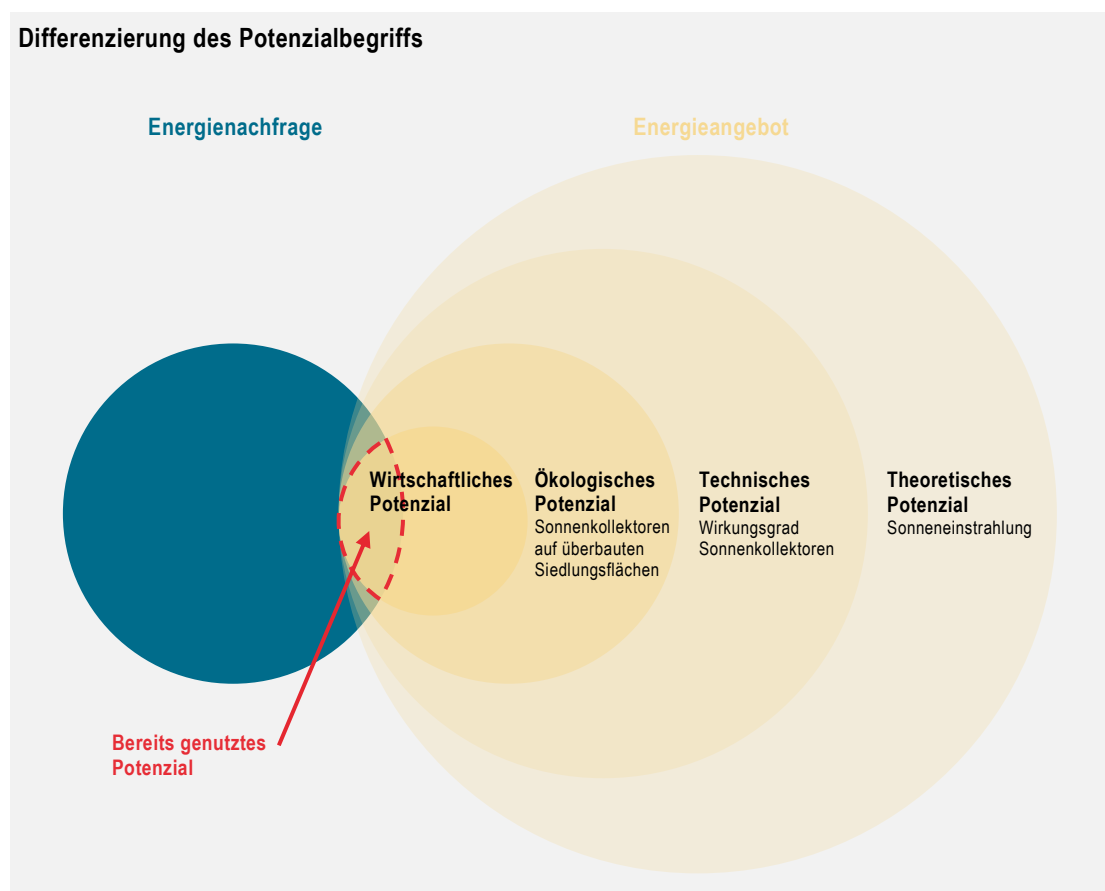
Differenzierung des Potenzialbegriffs

Energienachfrage

Energieangebot

Wirtschaftliches Potenzial

Ökologisches Potenzial
Sonnenkollektoren auf überbauten Siedlungsflächen

Technisches Potenzial
Wirkungsgrad Sonnenkollektoren

Theoretisches Potenzial
Sonneneinstrahlung

Bereits genutztes Potenzial